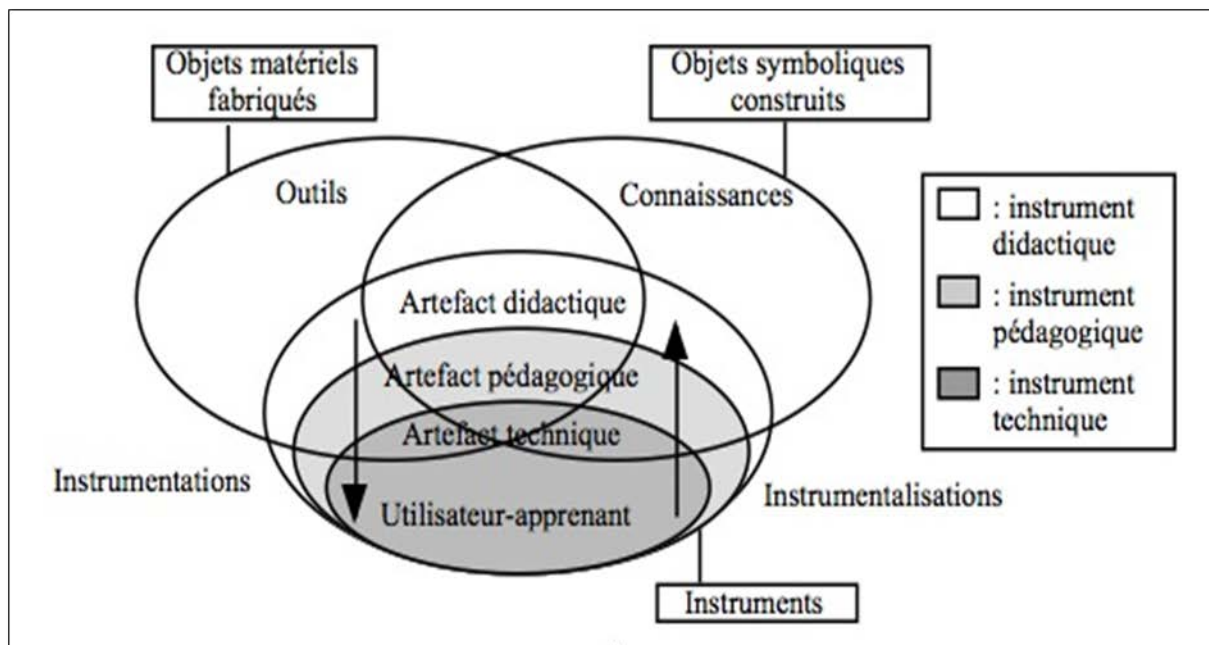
Objets matériels fabriqués

Objets symboliques construits

Outils

Connaissances

: instrument didactique

: instrument pédagogique

: instrument technique

Artefact didactique

Artefact pédagogique

Artefact technique

Instrumentations

Utilisateur-apprenant

Instrumentalisations

Instruments